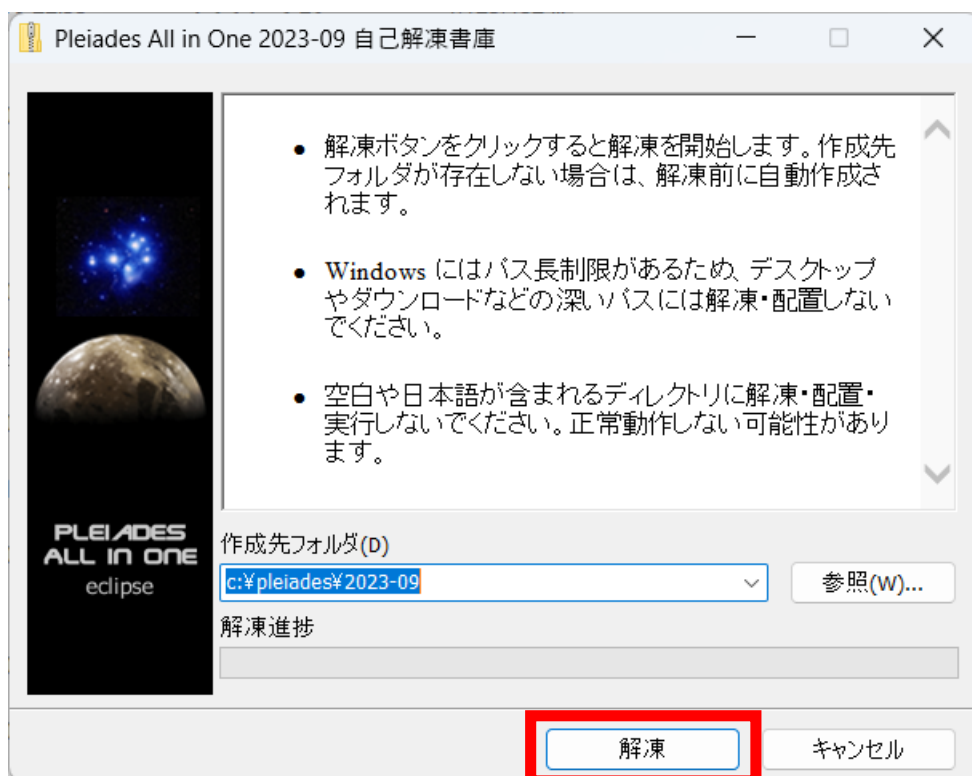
Pleiades All in One 2023-09 自己解凍書庫

PLEIADES
ALL IN ONE
eclipse

- 解凍ボタンをクリックすると解凍を開始します。作成先フォルダが存在しない場合は、解凍前に自動作成されます。

- Windows にはパス長制限があるため、デスクトップやダウンロードなどの深いパスには解凍・配置しないでください。

- 空白や日本語が含まれるディレクトリに解凍・配置・実行しないでください。正常動作しない可能性があります。

作成先フォルダ(D)

c:¥pleiades¥2023-09

参照(W)...

解凍進捗

解凍

キャンセル